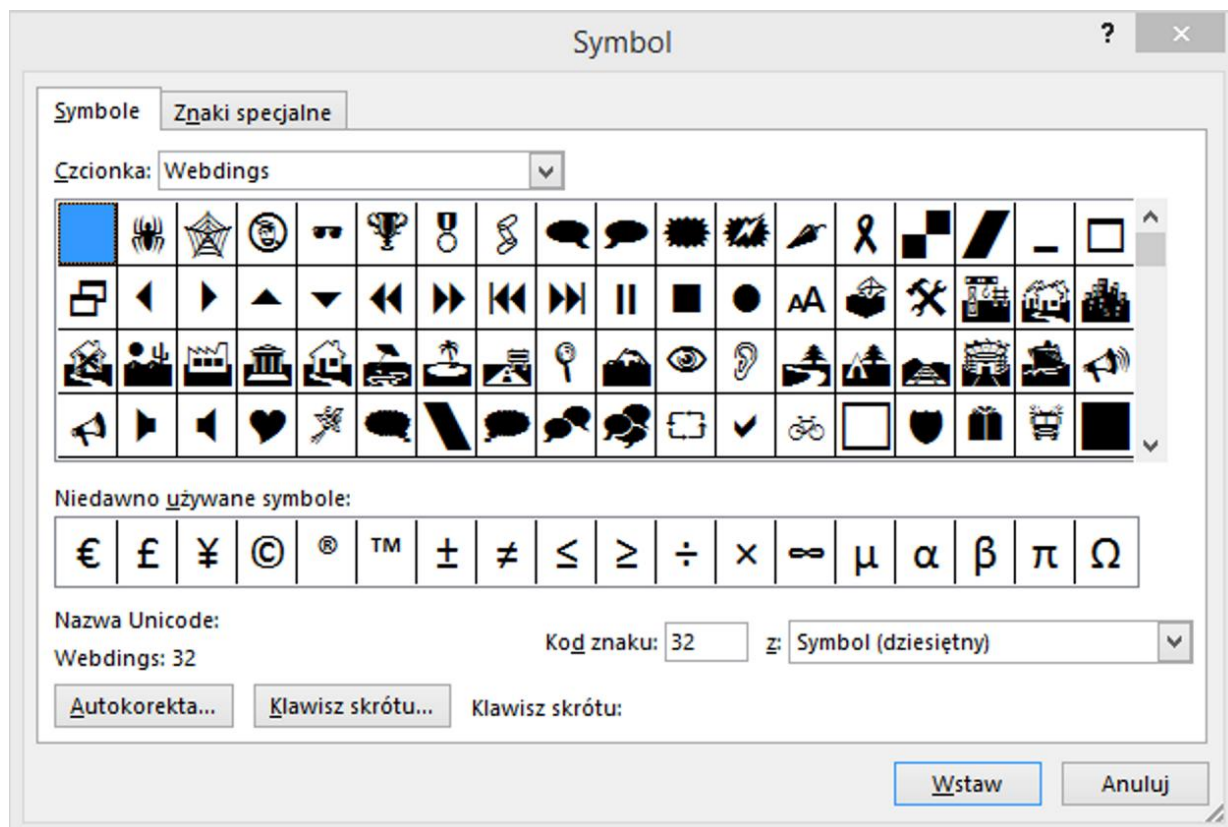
Symbol

?

Symbole | Znaki specjalne

Czcionka: Webdings

AA

Niedawno używane symbole:

| € | £ | ¥ | © | ® | ™ | ± | ≠ | ≤ | ≥ | ÷ | × | ∞ | µ | α | β | π | Ω |
|---|---|---|---|---|---|---|---|---|---|---|---|---|---|---|---|---|---|

Nazwa Unicode:

Webdings: 32

Kod znaku: 32

z: Symbol (dziesiętny)

Autokorekta... | Klawisz skrótu... | Klawisz skrótu:

Wstaw | Anuluj